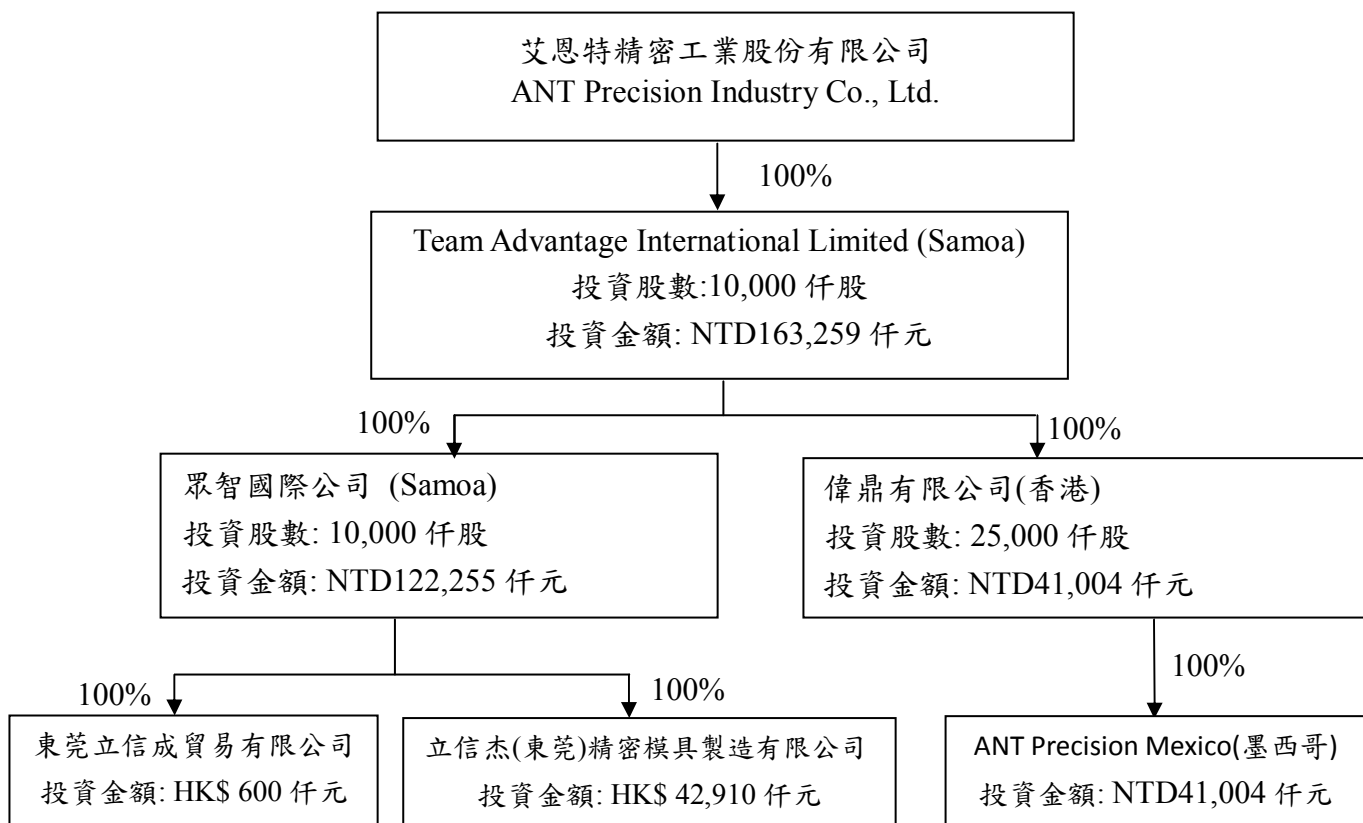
艾恩特精密工業股份有限公司
ANT Precision Industry Co., Ltd.

100%

Team Advantage International Limited (Samoa)
投資股數:10,000 仟股
投資金額: NTD163,259 仟元

100%

100%

眾智國際公司 (Samoa)
投資股數: 10,000 仟股
投資金額: NTD122,255 仟元

偉鼎有限公司(香港)
投資股數: 25,000 仟股
投資金額: NTD41,004 仟元

100%

100%

100%

東莞立信成貿易有限公司
投資金額: HK$ 600 仟元

立信杰(東莞)精密模具製造有限公司
投資金額: HK$ 42,910 仟元

ANT Precision Mexico(墨西哥)
投資金額: NTD41,004 仟元